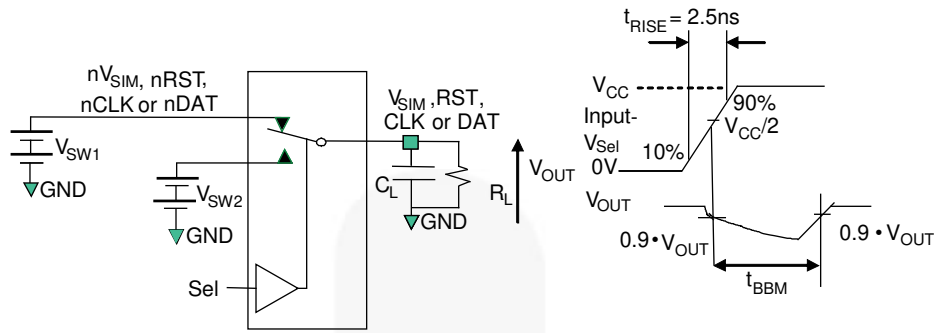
$nV_{SIM}$, nRST, nCLK or nDAT

$V_{SW1}$

GND

$V_{SW2}$

GND

Sel

$V_{SIM}$ ,RST, CLK or DAT

$C_L$

GND

$R_L$

$V_{OUT}$

$t_{RISE} = 2.5ns$

$V_{CC}$

Input-

$V_{Sel}$

0V

10%

90%

$V_{CC}/2$

$V_{OUT}$

$0.9 \cdot V_{OUT}$

$0.9 \cdot V_{OUT}$

$t_{BBM}$